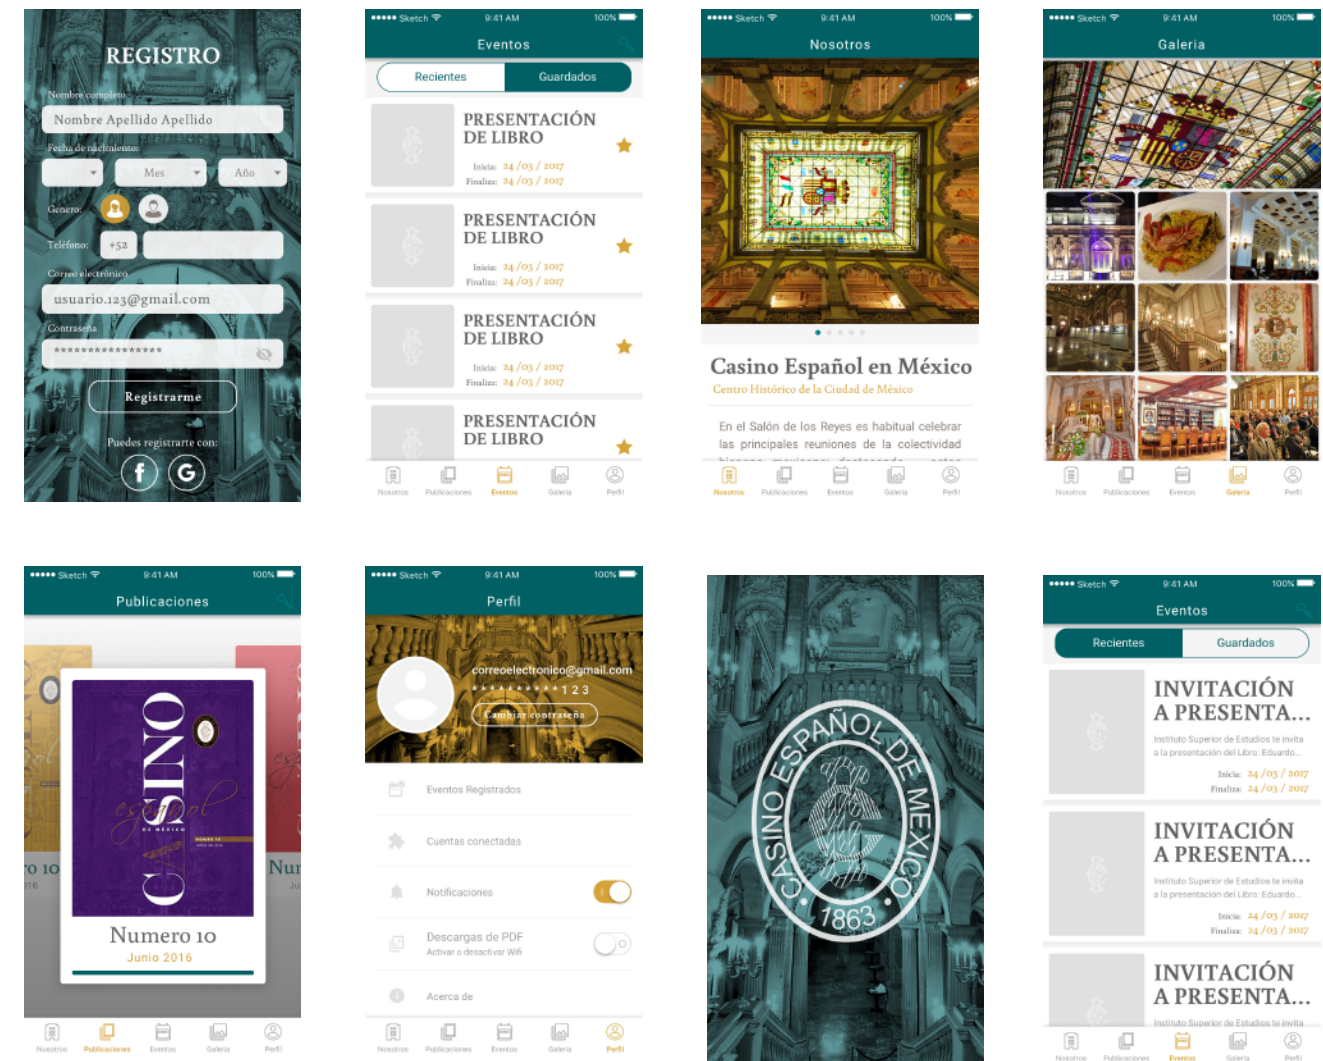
REGISTRO

Nombre completo

Nombre Apellido Apellido

Fecha de nacimiento:

Mes

Año

Genero:

Teléfono: +52

Correo electrónico

usuario.123@gmail.com

Contraseña

****************

Registrarme

Puedes registrarte con:

••••• Sketch 9:41 AM 100%

Eventos

Recientes | Guardados

PRESENTACIÓN DE LIBRO
Inicia: 24 /03 / 2017
Finaliza: 24 /03 / 2017

PRESENTACIÓN DE LIBRO
Inicia: 24 /03 / 2017
Finaliza: 24 /03 / 2017

PRESENTACIÓN DE LIBRO
Inicia: 24 /03 / 2017
Finaliza: 24 /03 / 2017

PRESENTACIÓN DE LIBRO

Nosotros Publicaciones Eventos Galeria Perfil

••••• Sketch 9:41 AM 100%

Nosotros

Casino Español en México

Centro Histórico de la Ciudad de México

En el Salón de los Reyes es habitual celebrar las principales reuniones de la colectividad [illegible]

Nosotros Publicaciones Eventos Galeria Perfil

••••• Sketch 9:41 AM 100%

Galeria

Nosotros Publicaciones Eventos Galeria Perfil

••••• Sketch 9:41 AM 100%

Publicaciones

CASINO español DE MÉXICO

Numero 10

Junio 2016

Nosotros Publicaciones Eventos Galeria Perfil

••••• Sketch 9:41 AM 100%

Perfil

correoelectronico@gmail.com

**********123

Cambiar contraseña

Eventos Registrados

Cuentas conectadas

Notificaciones

Descargas de PDF
Activar o desactivar Wifi

Acerca de

Nosotros Publicaciones Eventos Galeria Perfil

CASINO ESPAÑOL DE MÉXICO 1863

••••• Sketch 9:41 AM 100%

Eventos

Recientes | Guardados

INVITACIÓN A PRESENTA...
Instituto Superior de Estudios te invita a la presentación del Libro: Eduardo...
Inicia: 24 /03 / 2017
Finaliza: 24 /03 / 2017

INVITACIÓN A PRESENTA...
Instituto Superior de Estudios te invita a la presentación del Libro: Eduardo...
Inicia: 24 /03 / 2017
Finaliza: 24 /03 / 2017

INVITACIÓN A PRESENTA...
Instituto Superior de Estudios te invita

Nosotros Publicaciones Eventos Galeria Perfil